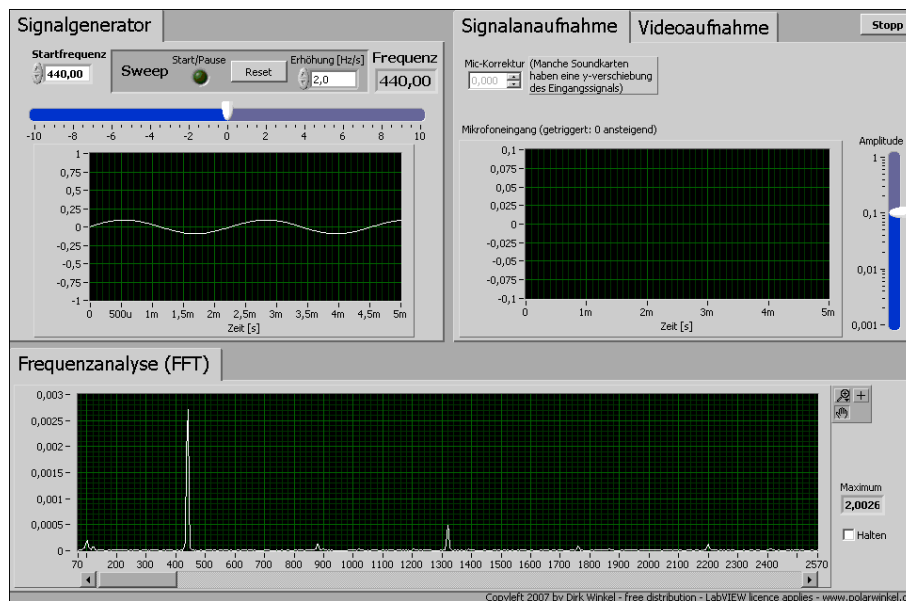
Signalgenerator

Startfrequenz
440,00

Sweep
Start/Pause
Reset
Erhöhung [Hz/s]
2,0

Frequenz
440,00

-10 -8 -6 -4 -2 0 2 4 6 8 10

1
0,75
0,5
0,25
0
-0,25
-0,5
-0,75
-1

0 500u 1m 1,5m 2m 2,5m 3m 3,5m 4m 4,5m 5m
Zeit [s]

Signalanaufnahme

Videoaufnahme

Stopp

Mic-Korrektur
0,000
(Manche Soundkarten haben eine y-verschiebung des Eingangssignals)

Mikrofoneingang (getriggert: 0 ansteigend)

0,1
0,075
0,05
0,025
0
-0,025
-0,05
-0,075
-0,1

0 1m 2m 3m 4m 5m
Zeit [s]

Amplitude
1
0,1
0,01
0,001

Frequenzanalyse (FFT)

0,003
0,0025
0,002
0,0015
0,001
0,0005
0

70 200 300 400 500 600 700 800 900 1000 1100 1200 1300 1400 1500 1600 1700 1800 1900 2000 2100 2200 2300 2400 2570

Maximum
2,0026

Halten

Copyleft 2007 by Dirk Winkel - free distribution - LabVIEW licence applies - www.polarwinkel.d